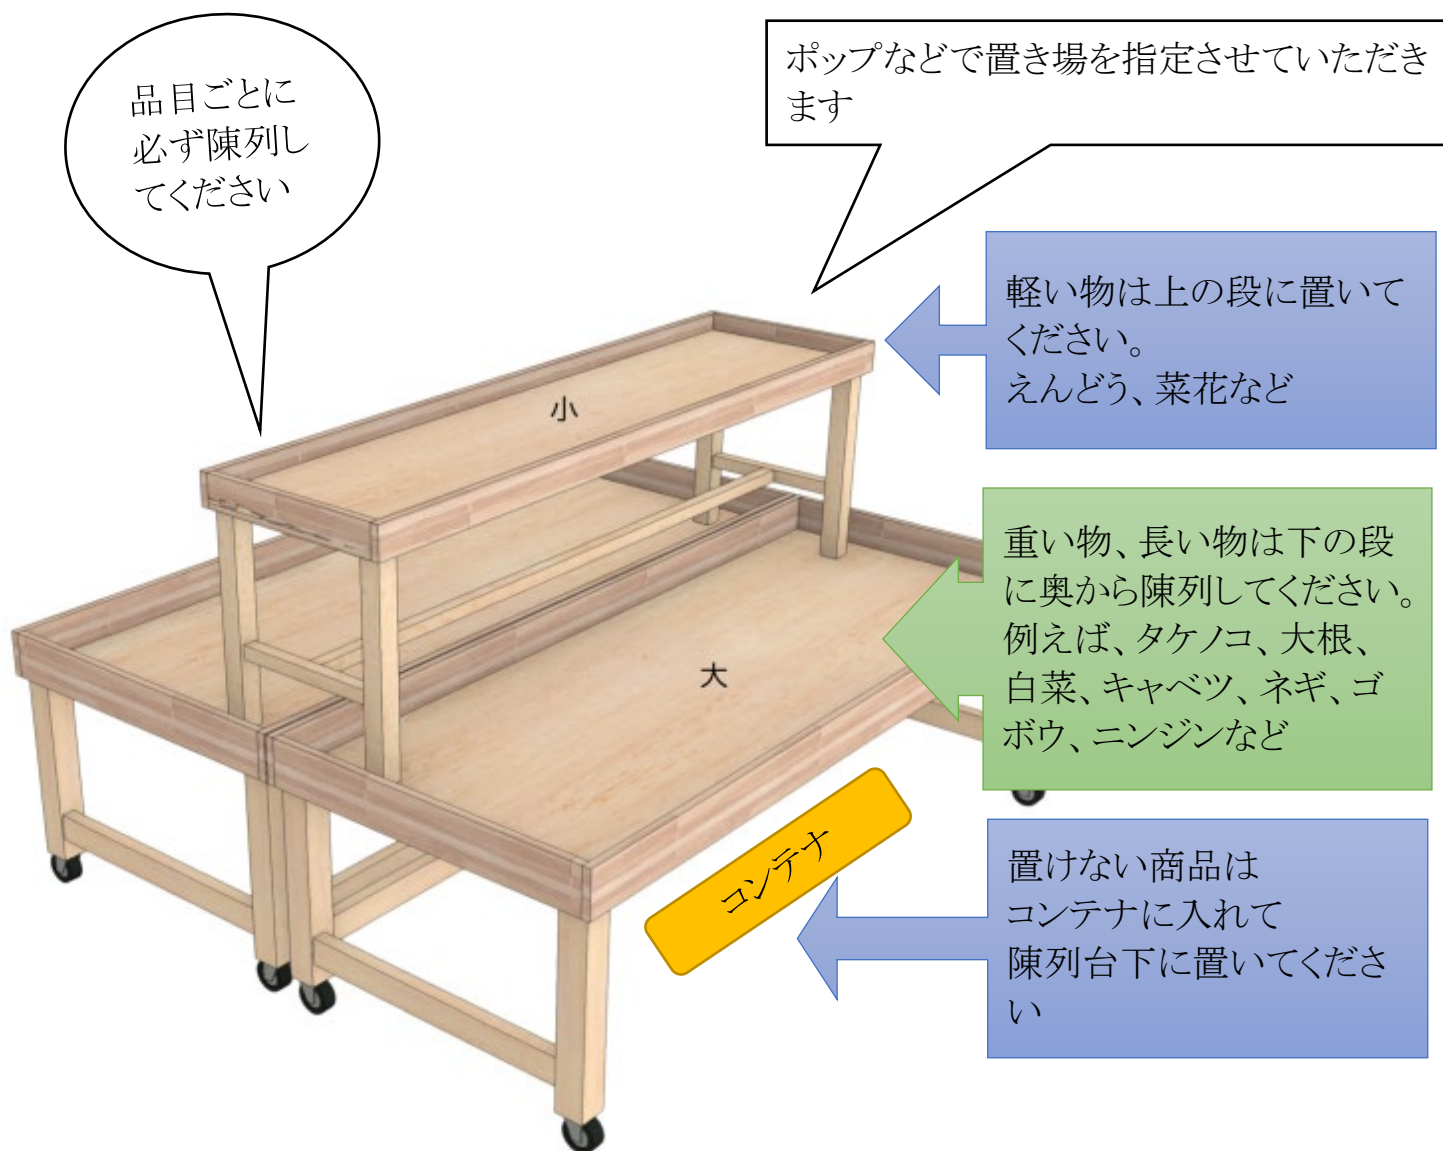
品目ごとに必ず陳列してください

ポップなどで置き場を指定させていただきます

軽い物は上の段に置いてください。
えんどう、菜花など

小

重い物、長い物は下の段に奥から陳列してください。
例えば、タケノコ、大根、白菜、キャベツ、ネギ、ゴボウ、ニンジンなど

大

コンテナ

置けない商品は
コンテナに入れて
陳列台下に置いてください